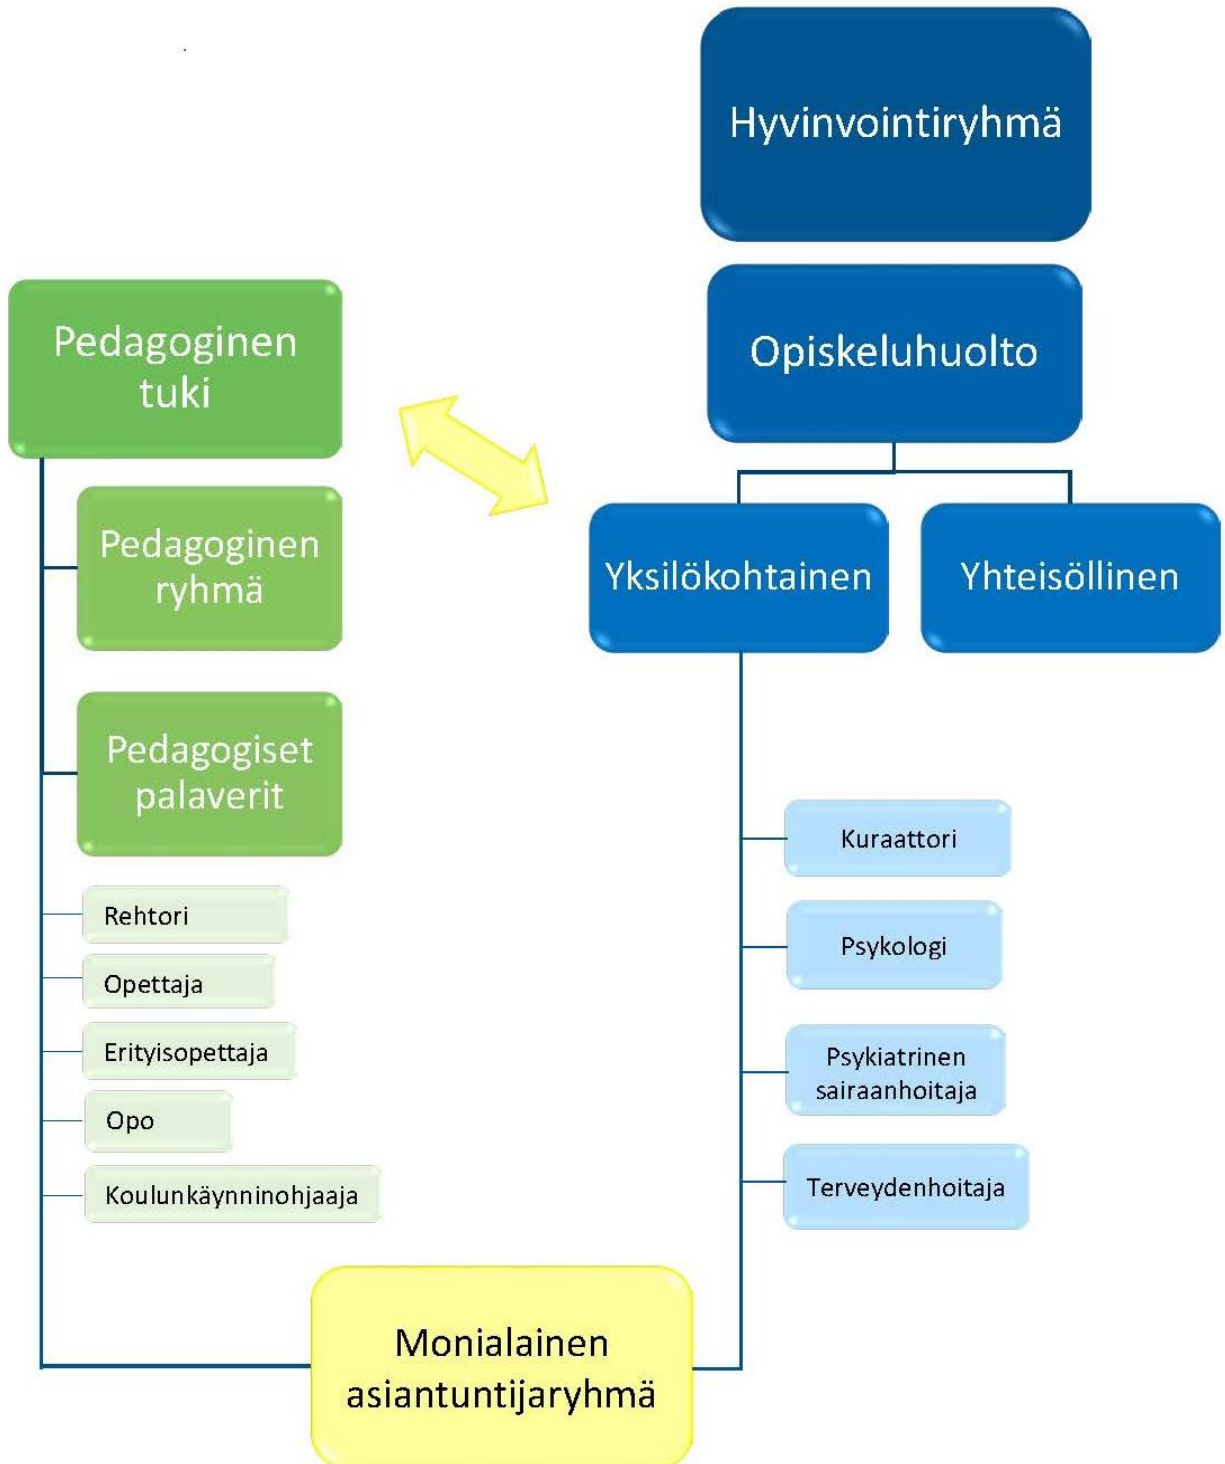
Hyvinvointiryhmä

Pedagoginen tuki

Opiskeluhuolto

Pedagoginen ryhmä

Yksilökohtainen

Yhteisöllinen

Pedagogiset palaverit

Kuraattori

Rehtori

Psykologi

Opettaja

Erityisopettaja

Psykiatrinen sairaanhoitaja

Opo

Koulunkäynninohjaaja

Terveydenhoitaja

Monialainen asiantuntijaryhmä